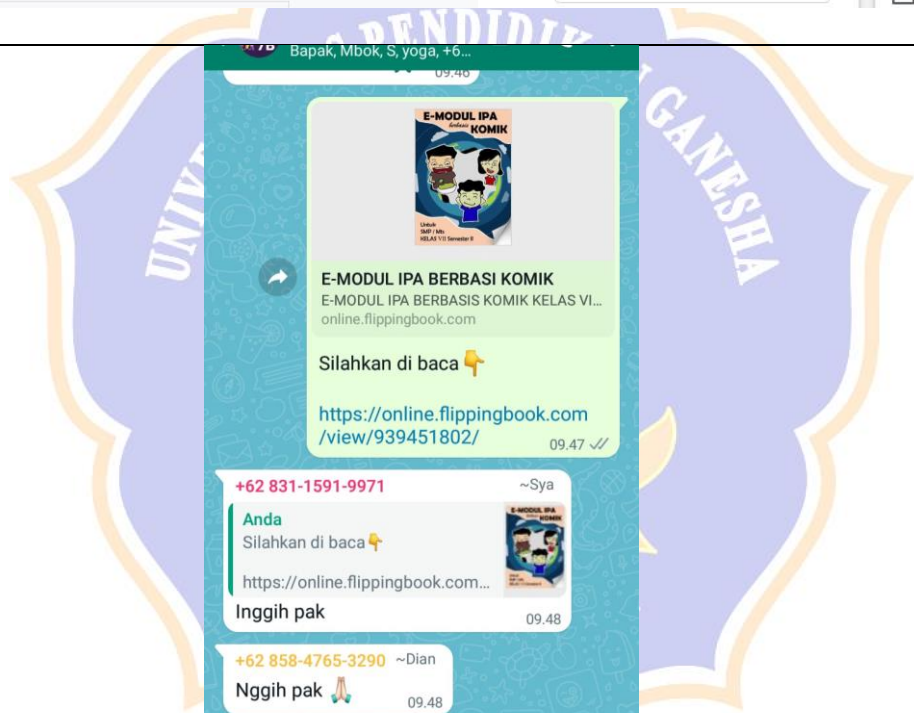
PENDIDIK
GANESHA
UNIV

7B Bapak, Mbok, S, yoga, +6...

09.46

E-MODUL IPA berbasis KOMIK

Untuk SMP / Mts KELAS VII Semester II

E-MODUL IPA BERBASI KOMIK
E-MODUL IPA BERBASIS KOMIK KELAS VI...
online.flippingbook.com

Silahkan di baca👇

https://online.flippingbook.com/view/939451802/

09.47

+62 831-1591-9971 ~Sya

Anda
Silahkan di baca👇

https://online.flippingbook.com...

E-MODUL IPA

Inggih pak

09.48

+62 858-4765-3290 ~Dian

Nggih pak 🙏

09.48